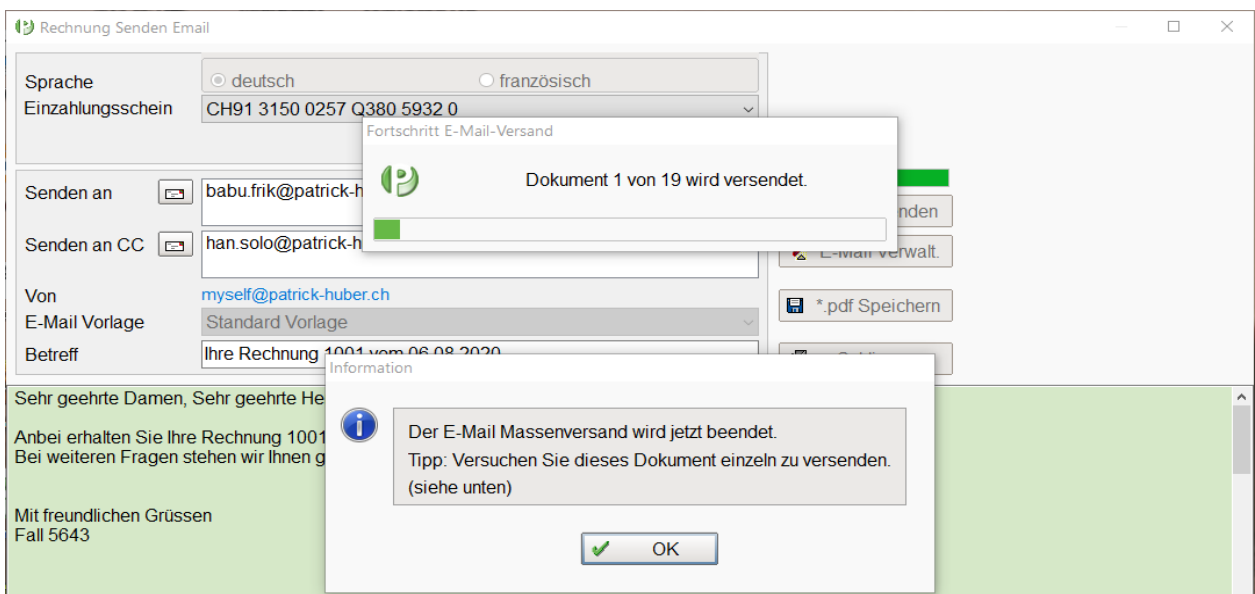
Rechnung Senden Email

Sprache
deutsch
französisch
Einzahlungsschein
CH91 3150 0257 Q380 5932 0

Fortschritt E-Mail-Versand
Dokument 1 von 19 wird versendet.

Senden an
babu.frik@patrick-h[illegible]
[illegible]nden
Senden an CC
han.solo@patrick-h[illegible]
E-Mail verwalt.
Von
myself@patrick-huber.ch
*.pdf Speichern
E-Mail Vorlage
Standard Vorlage
Betreff
Ihre Rechnung 1001 vom 06.08.2020

Information
Der E-Mail Massenversand wird jetzt beendet.
Tipp: Versuchen Sie dieses Dokument einzeln zu versenden.
(siehe unten)
OK

Sehr geehrte Damen, Sehr geehrte He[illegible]

Anbei erhalten Sie Ihre Rechnung 1001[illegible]
Bei weiteren Fragen stehen wir Ihnen g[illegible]

Mit freundlichen Grüssen
Fall 5643